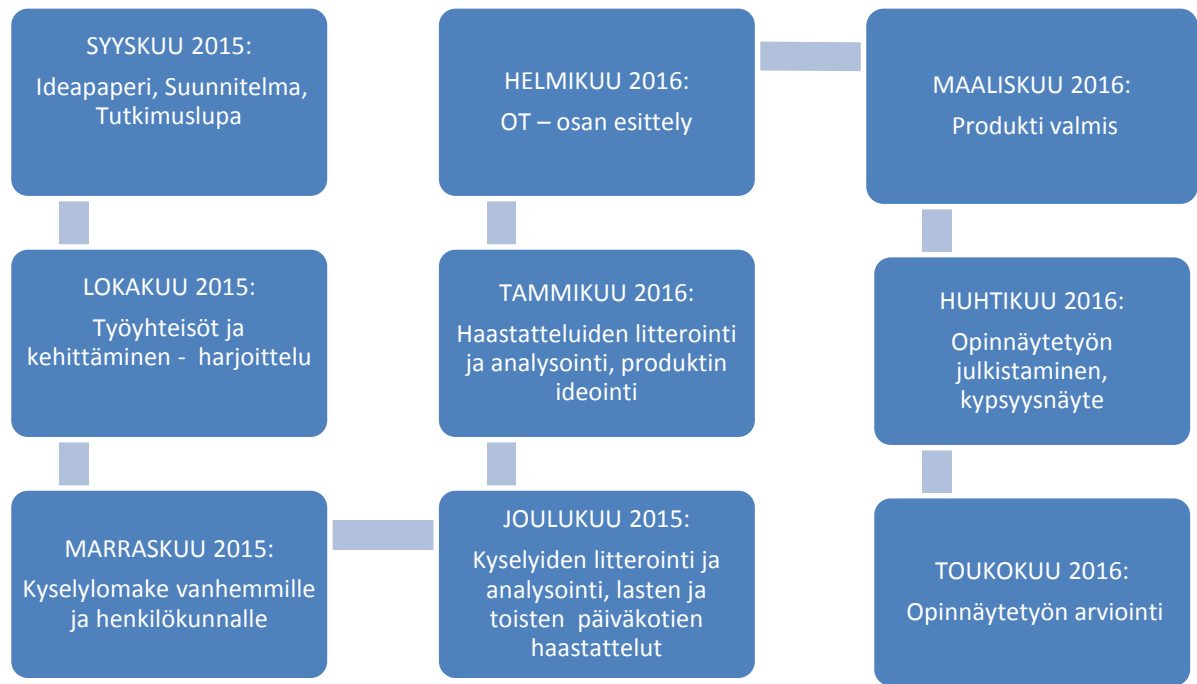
SYYSKUU 2015:
Ideapaperi, Suunnitelma, Tutkimuslupa

LOKAKUU 2015:
Työyhteisöt ja kehittäminen - harjoittelu

MARRASKUU 2015:
Kyselylomake vanhemmille ja henkilökunnalle

JOULUKUU 2015:
Kyselyiden litterointi ja analysointi, lasten ja toisten päiväkotien haastattelut

TAMMIKUU 2016:
Haastatteluiden litterointi ja analysointi, produktin ideointi

HELMIKUU 2016:
OT – osan esittely

MAALISKUU 2016:
Produkti valmis

HUHTIKUU 2016:
Opinnäytetyön julkistaminen, kypsyysnäyte

TOUKOKUU 2016:
Opinnäytetyön arviointi